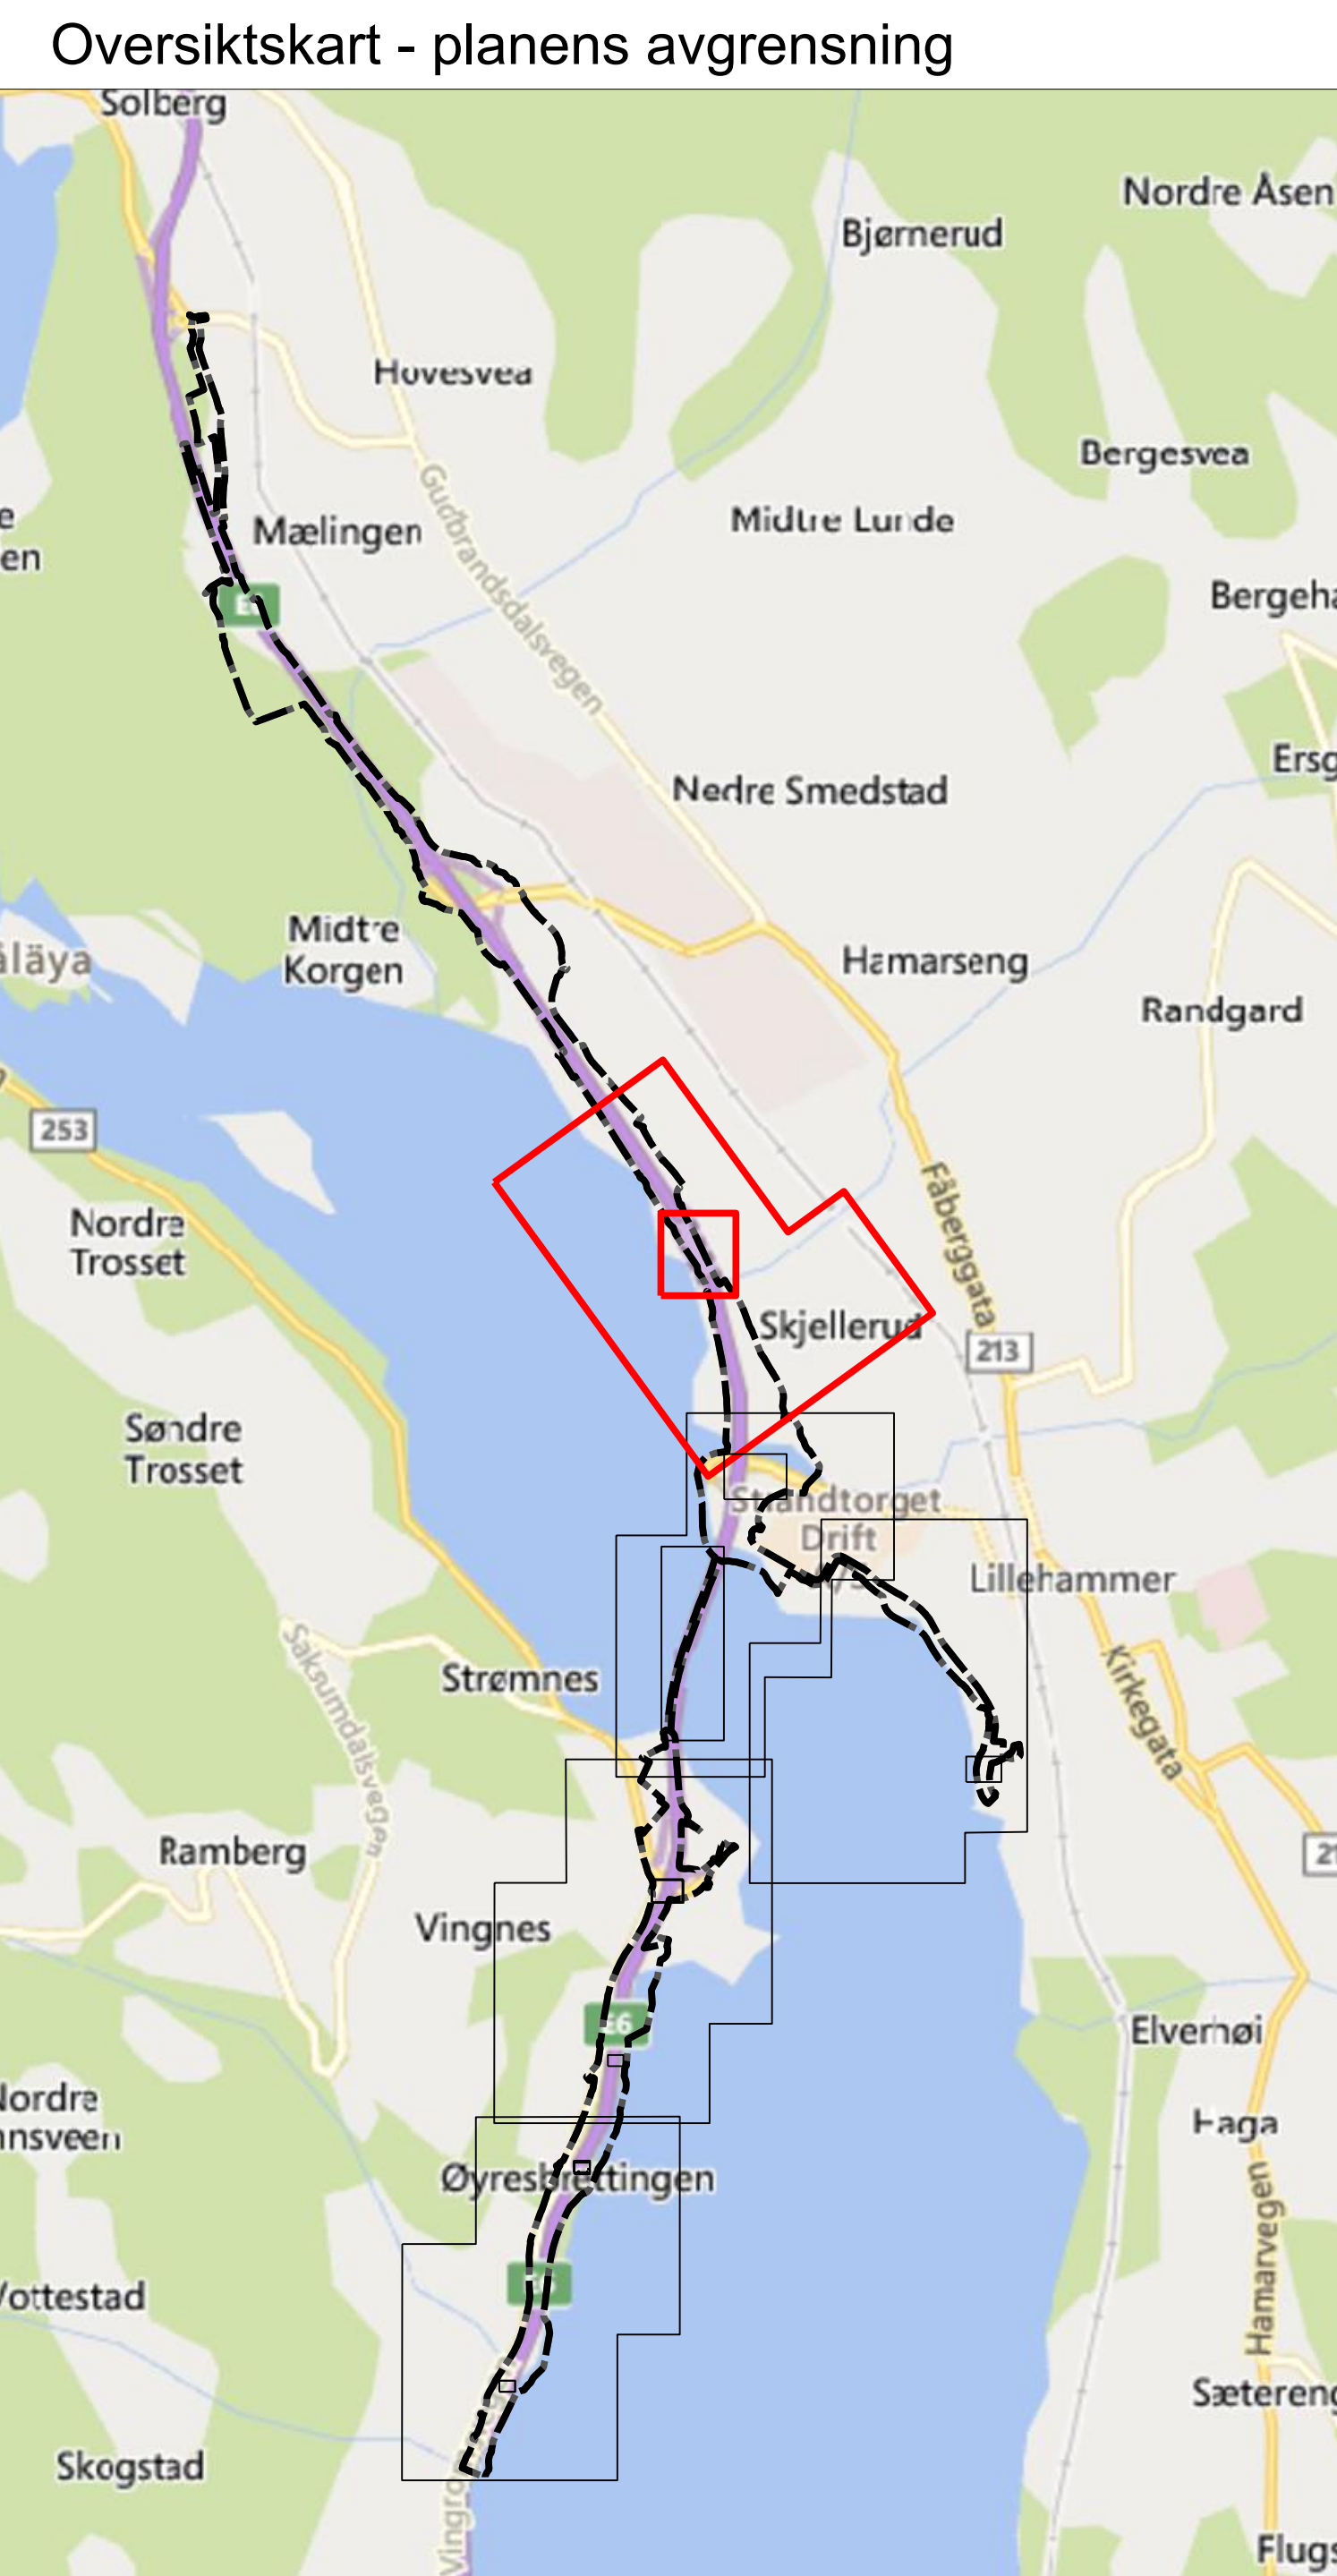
Oversiktskart - planens avgrensning

Solberg
Nordre Åsen
Bjørnerud
Hovesvea
Bergesvea
Mælingen
Midtre Lunde
Bergeha
Gudbrandsdalsvegen
Ersg
Nedre Smedstad
Midtre Korgen
Hamarseng
Randgard
253
Nordre Trosset
Skjellerud
Fåberggata
213
Søndre Trosset
Strandtorget
Drift
Lillehammer
Strømnes
Kirkegata
Saksumdalsvegen
Ramberg
Vingnes
Elverhøi
Haga
Øyresbrettingen
Hamarvegen
Skogstad
Flugs
Sætereng